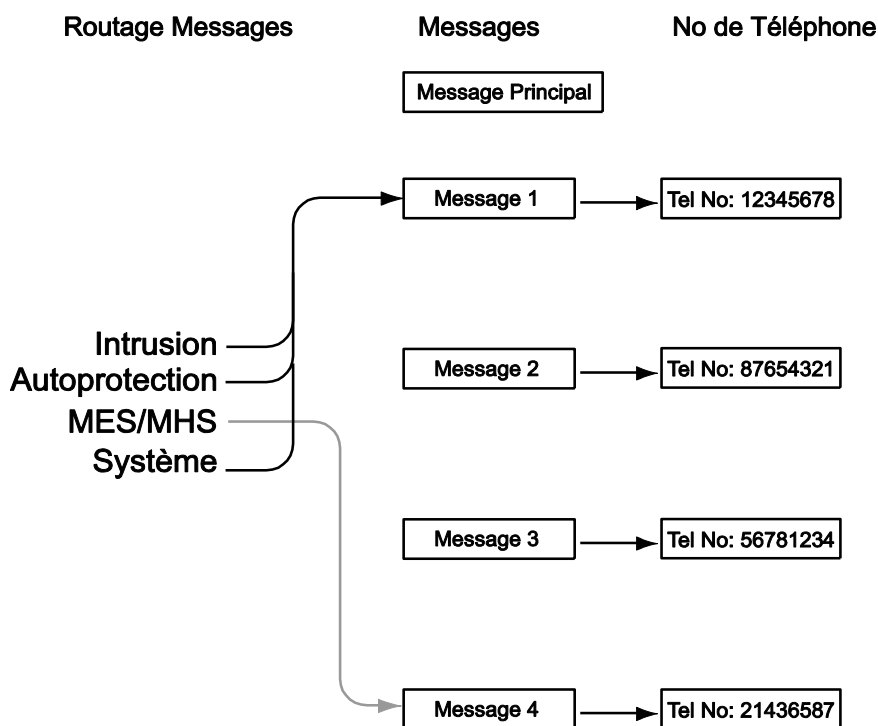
Routage Messages

Messages

No de Téléphone

Message Principal

Message 1

Tel No: 12345678

Intrusion

Autoprotection

MES/MHS

Système

Message 2

Tel No: 87654321

Message 3

Tel No: 56781234

Message 4

Tel No: 21436587